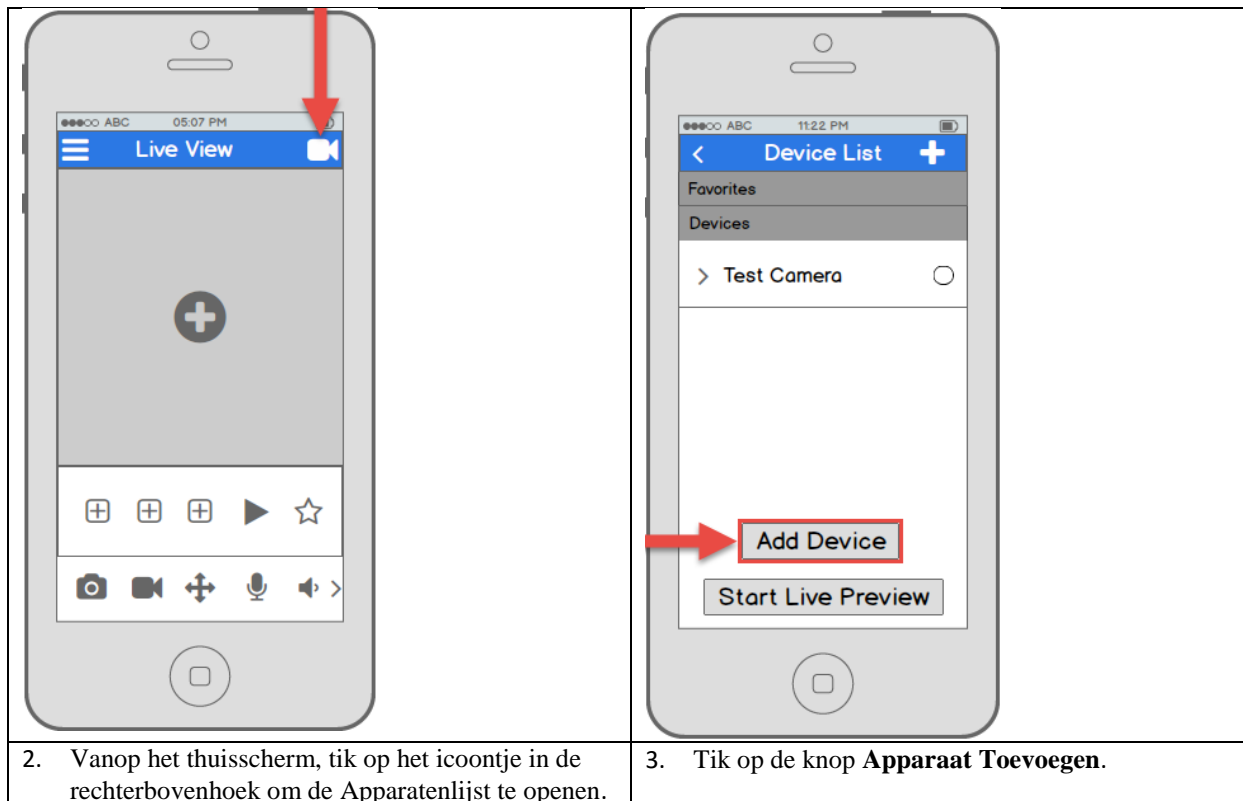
●●●○○ ABC 05:07 PM

Live View

●●●○○ ABC 11:22 PM

Device List

Favorites

Devices

Test Camera

Add Device

Start Live Preview

| 2. Vanop het thuisscherm, tik op het icoontje in de rechterbovenhoek om de Apparatenlijst te openen. | 3. Tik op de knop **Apparaat Toevoegen**. |
|---|---|